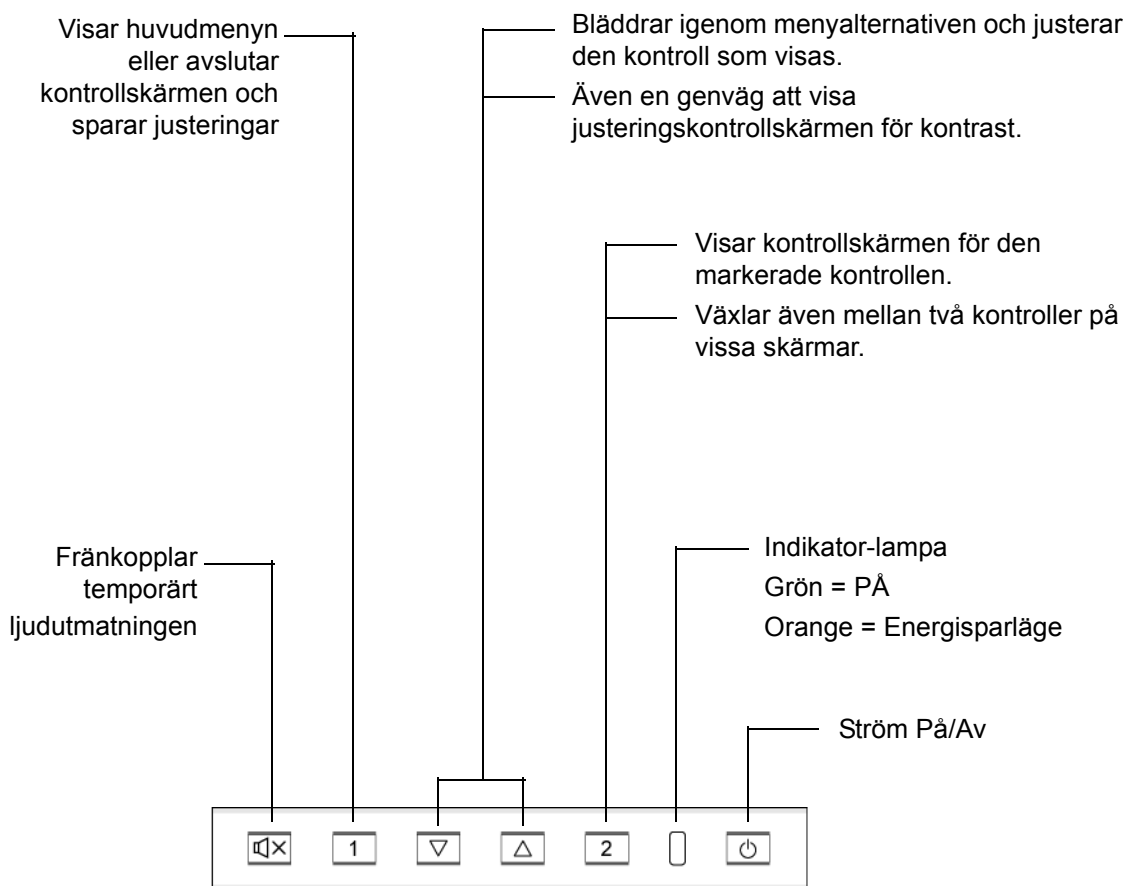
Visar huvudmenyn eller avslutar kontrollskärmen och sparar justeringar

Bläddrar igenom menyalternativen och justerar den kontroll som visas.

Även en genväg att visa justeringskontrollskärmen för kontrast.

Visar kontrollskärmen för den markerade kontrollen.

Växlar även mellan två kontroller på vissa skärmar.

Frånkopplar temporärt ljudutmatningen

Indikator-lampa
Grön = PÅ
Orange = Energisparläge

Ström På/Av

1 ▽ △ 2